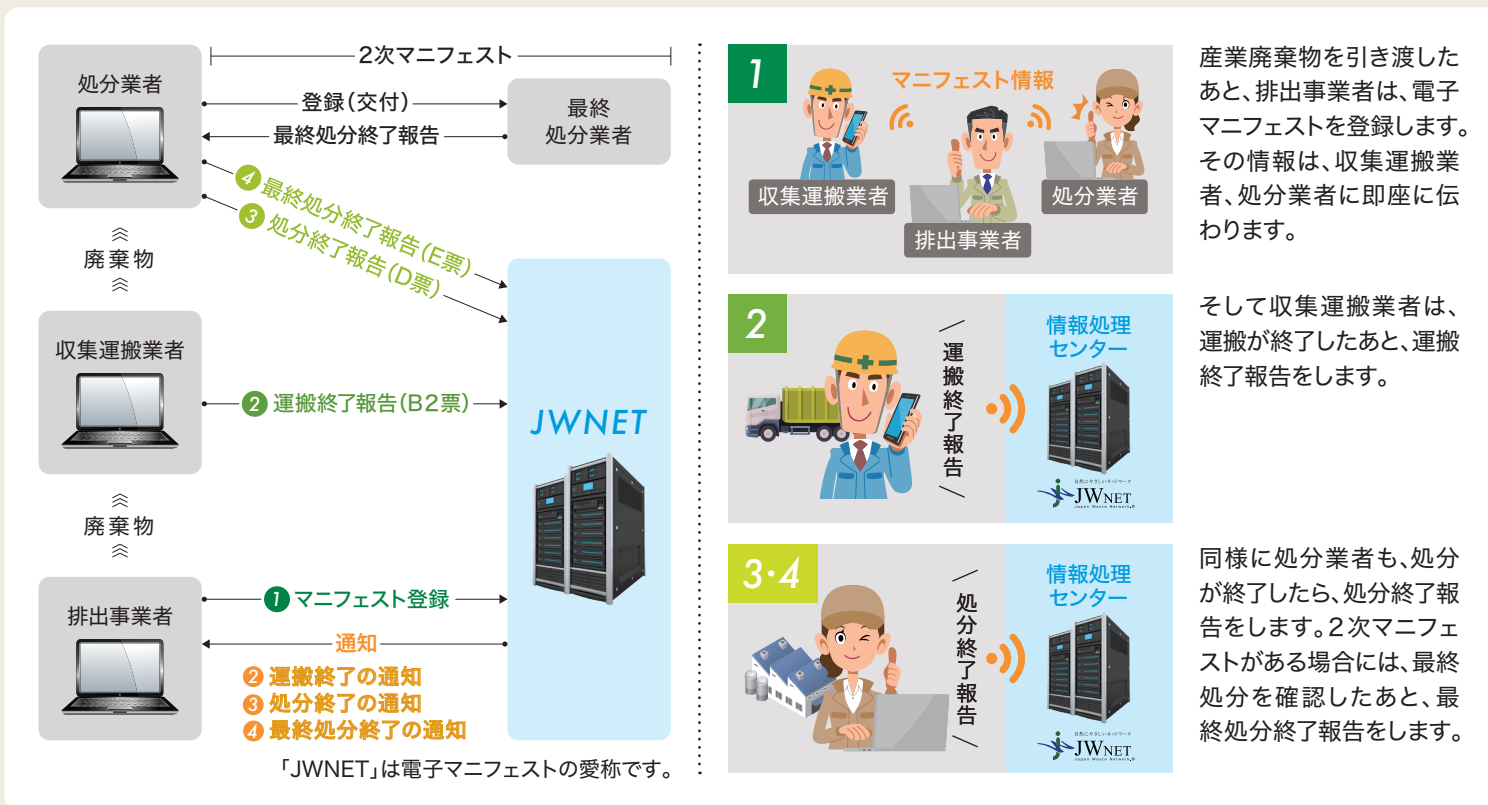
2次マニフェスト

処分業者

登録(交付)

最終処分業者

最終処分終了報告

④ 最終処分終了報告(E票)
③ 処分終了報告(D票)

廃棄物

収集運搬業者

② 運搬終了報告(B2票)

JWNET

廃棄物

排出事業者

① マニフェスト登録

通知

② 運搬終了の通知
③ 処分終了の通知
④ 最終処分終了の通知

「JWNET」は電子マニフェストの愛称です。

1

マニフェスト情報

収集運搬業者

排出事業者

処分業者

産業廃棄物を引き渡したあと、排出事業者は、電子マニフェストを登録します。その情報は、収集運搬業者、処分業者に即座に伝わります。

2

運搬終了報告

情報処理センター

自然にやさしいネットワーク JWNET Japan Waste Network

そして収集運搬業者は、運搬が終了したあと、運搬終了報告をします。

3・4

処分終了報告

情報処理センター

自然にやさしいネットワーク JWNET Japan Waste Network

同様に処分業者も、処分が終了したら、処分終了報告をします。2次マニフェストがある場合には、最終処分を確認したあと、最終処分終了報告をします。